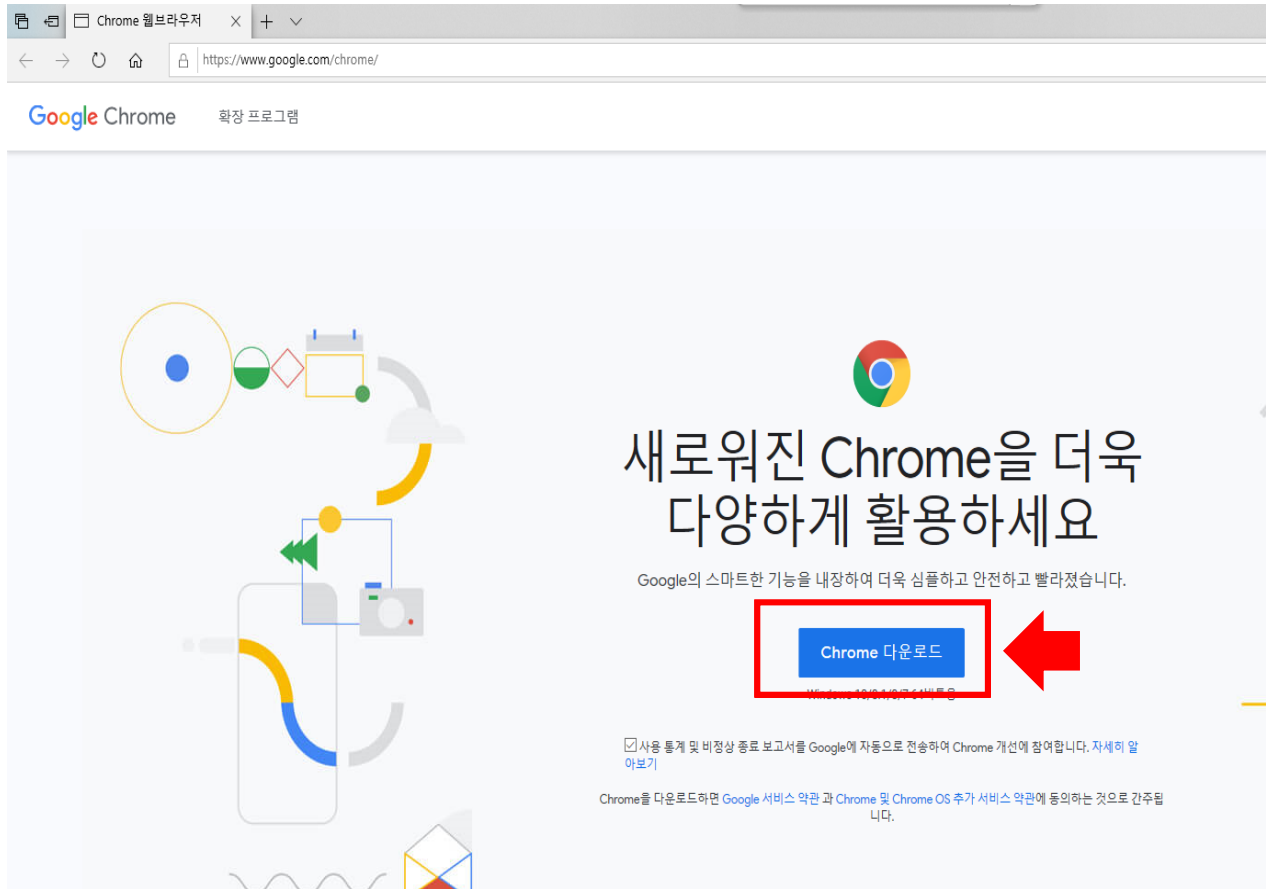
Chrome 웹브라우저

https://www.google.com/chrome/

Google Chrome 확장 프로그램

새로워진 Chrome을 더욱 다양하게 활용하세요

Google의 스마트한 기능을 내장하여 더욱 심플하고 안전하고 빨라졌습니다.

Chrome 다운로드

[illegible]

사용 통계 및 비정상 종료 보고서를 Google에 자동으로 전송하여 Chrome 개선에 참여합니다. 자세히 알아보기

Chrome을 다운로드하면 Google 서비스 약관 과 Chrome 및 Chrome OS 추가 서비스 약관에 동의하는 것으로 간주됩니다.